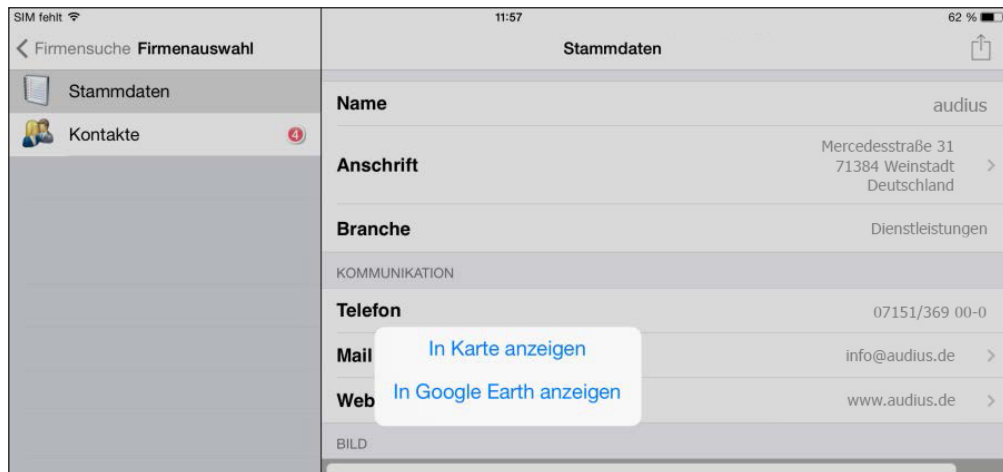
SIM fehlt

11:57

62 %

Firmensuche Firmenauswahl

Stammdaten

Stammdaten

Kontakte 4

Name audius

Anschrift Mercedesstraße 31 71384 Weinstadt Deutschland

Branche Dienstleistungen

KOMMUNIKATION

Telefon 07151/369 00-0

Mail info@audius.de

Web www.audius.de

In Karte anzeigen

In Google Earth anzeigen

BILD